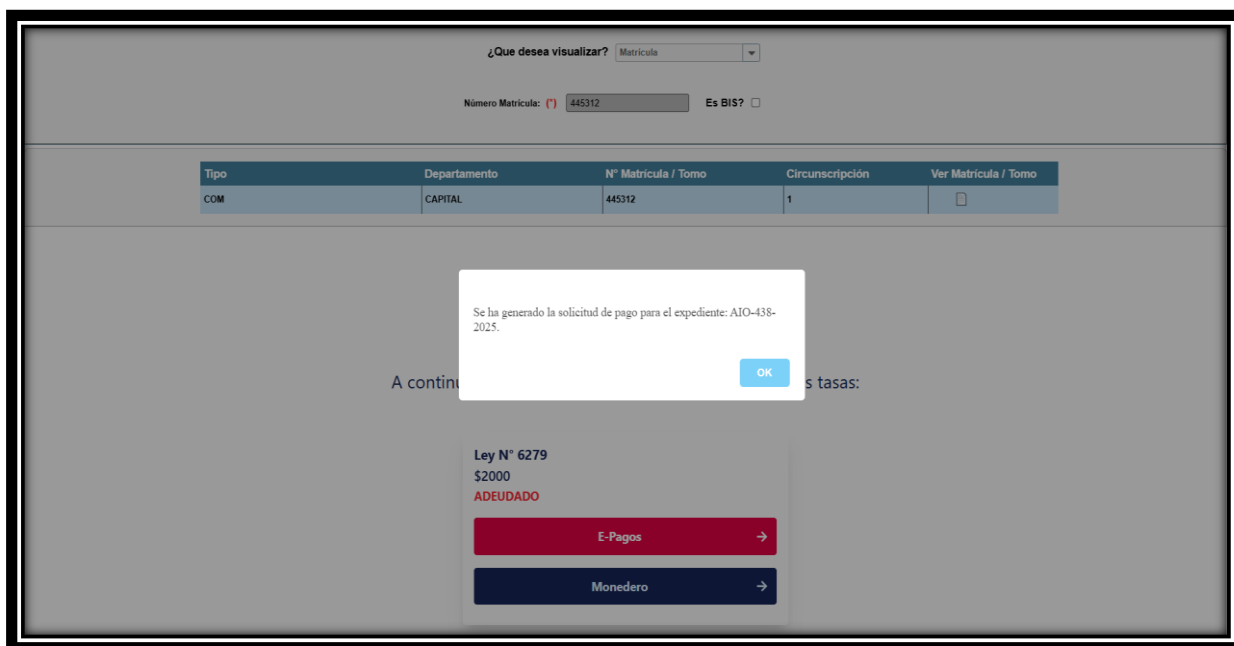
¿Que desea visualizar? Matrícula

Número Matrícula: (*) 445312 Es BIS?

| Tipo | Departamento | N° Matrícula / Tomo | Circunscripción | Ver Matrícula / Tomo |
|---|---|---|---|---|
| COM | CAPITAL | 445312 | 1 | |

Se ha generado la solicitud de pago para el expediente: AIO-438-2025.

OK

A continu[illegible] s tasas:

Ley N° 6279
$2000
ADEUDADO

E-Pagos →

Monedero →